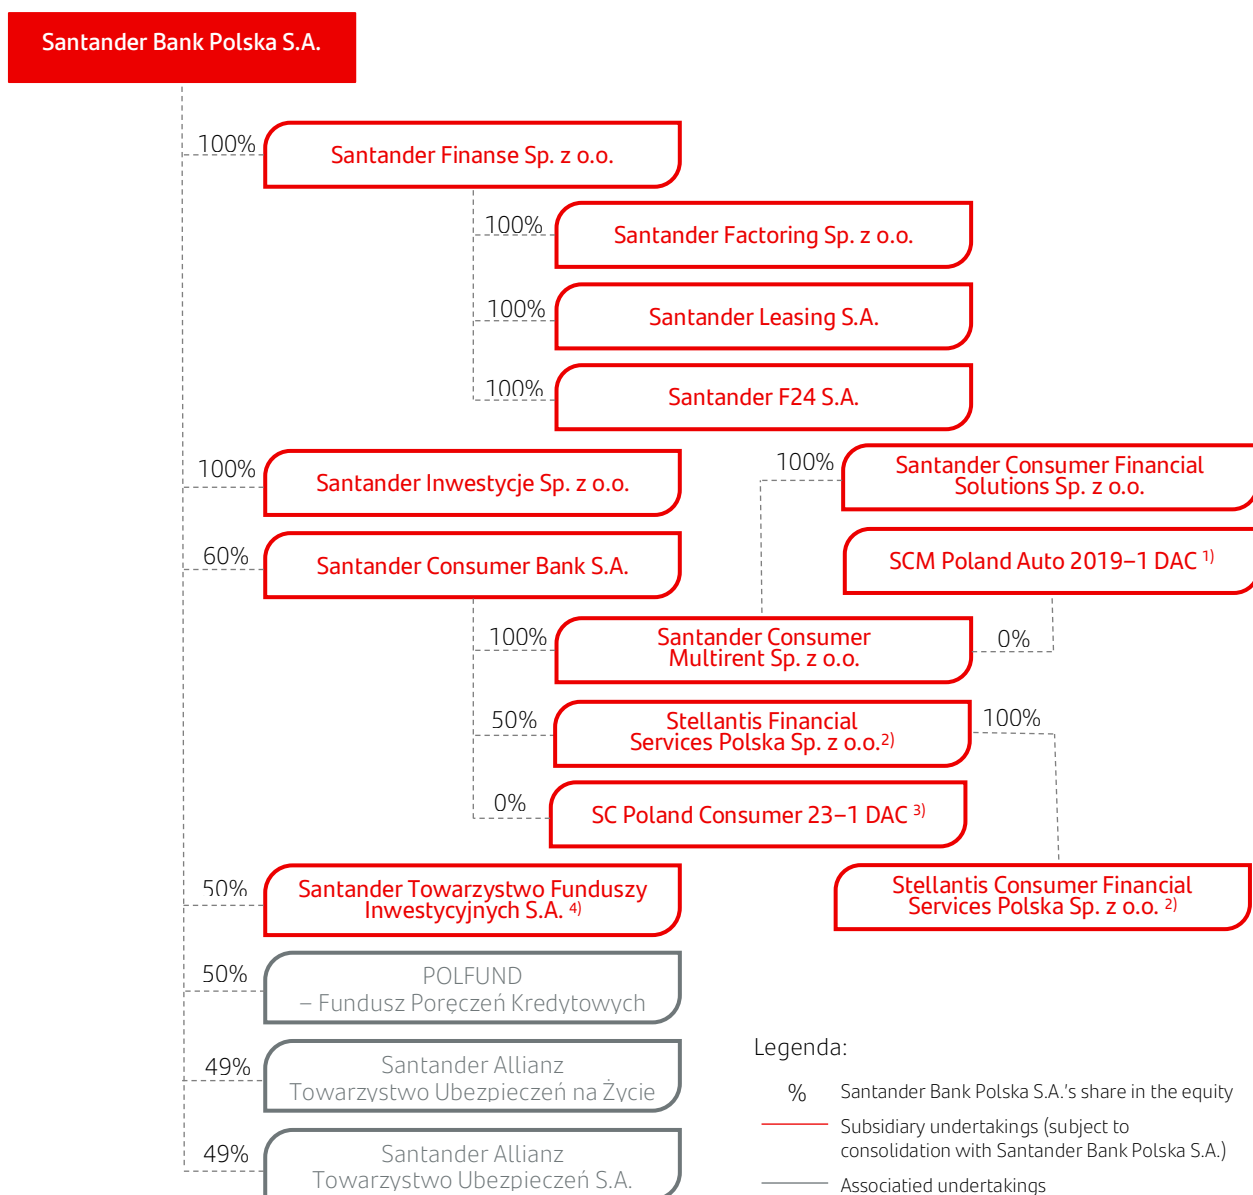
Santander Bank Polska S.A.

100%
Santander Finanse Sp. z o.o.

100%
Santander Factoring Sp. z o.o.

100%
Santander Leasing S.A.

100%
Santander F24 S.A.

100%
Santander Inwestycje Sp. z o.o.

100%
Santander Consumer Financial Solutions Sp. z o.o.

60%
Santander Consumer Bank S.A.

SCM Poland Auto 2019–1 DAC $^{1)}$

100%
Santander Consumer Multirent Sp. z o.o.

0%

50%
Stellantis Financial Services Polska Sp. z o.o.$^{2)}$

100%

0%
SC Poland Consumer 23–1 DAC $^{3)}$

50%
Santander Towarzystwo Funduszy Inwestycyjnych S.A. $^{4)}$

Stellantis Consumer Financial Services Polska Sp. z o.o. $^{2)}$

50%
POLFUND – Fundusz Poręczeń Kredytowych

49%
Santander Allianz Towarzystwo Ubezpieczeń na Życie

49%
Santander Allianz Towarzystwo Ubezpieczeń S.A.

Legenda:

% Santander Bank Polska S.A.'s share in the equity

Subsidiary undertakings (subject to consolidation with Santander Bank Polska S.A.)

Associatied undertakings